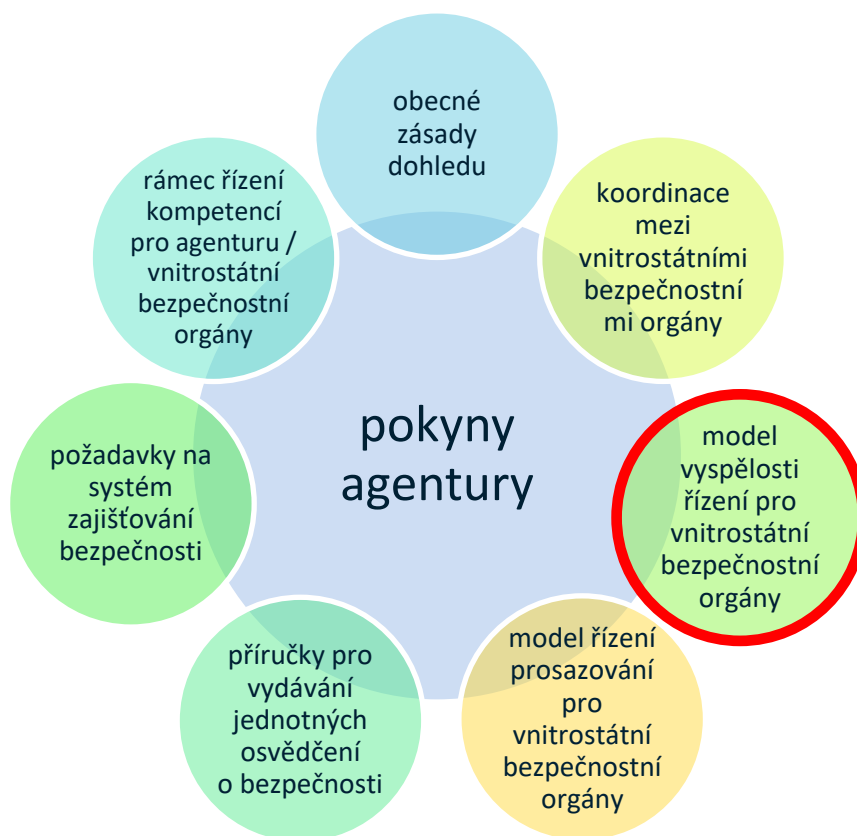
obecné zásady dohledu

koordinace mezi vnitrostátními bezpečnostní mi orgány

model vyspělosti řízení pro vnitrostátní bezpečnostní orgány

model řízení prosazování pro vnitrostátní bezpečnostní orgány

příručky pro vydávání jednotných osvědčení o bezpečnosti

požadavky na systém zajišťování bezpečnosti

rámec řízení kompetencí pro agenturu / vnitrostátní bezpečnostní orgány

pokyny agentury